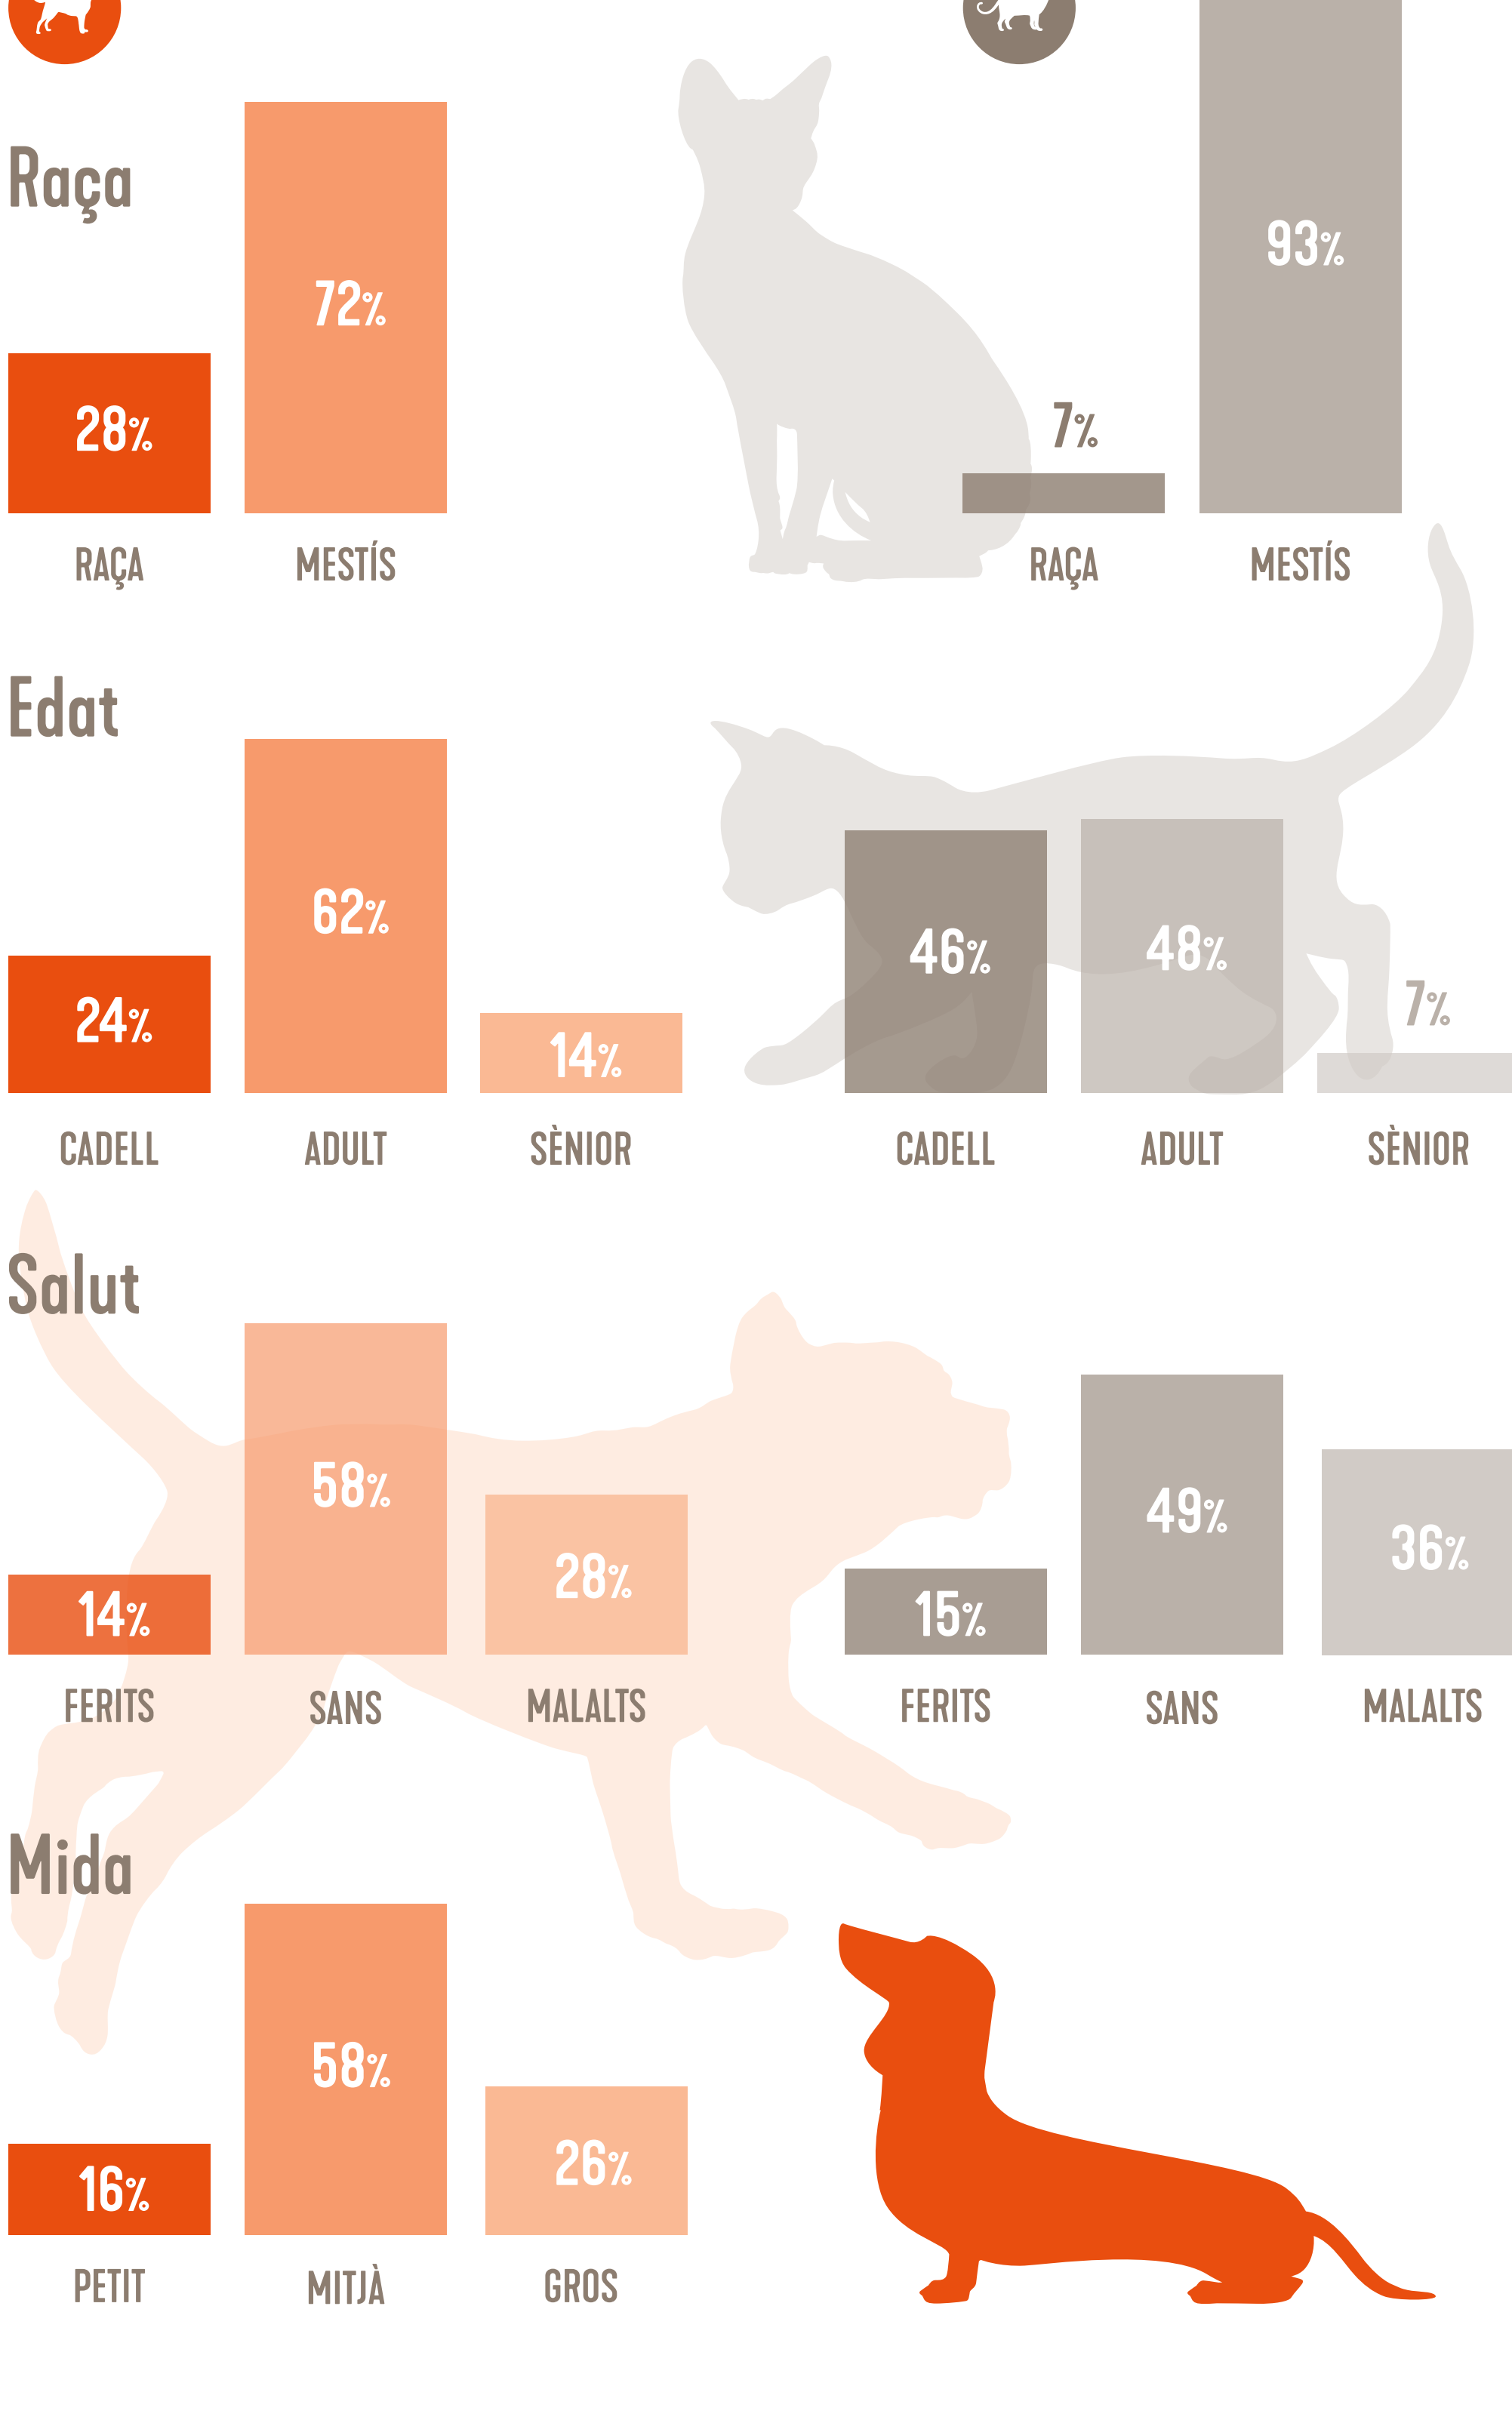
Raça

28%
RAÇA

72%
MESTÍS

7%
RAÇA

93%
MESTÍS

Edat

24%
CADELL

62%
ADULT

14%
SÈNIOR

46%
CADELL

48%
ADULT

7%
SÈNIOR

Salut

14%
FERITS

58%
SANS

28%
MALALTS

15%
FERITS

49%
SANS

36%
MALALTS

Mida

16%
PETIT

58%
MITJÀ

26%
GROS